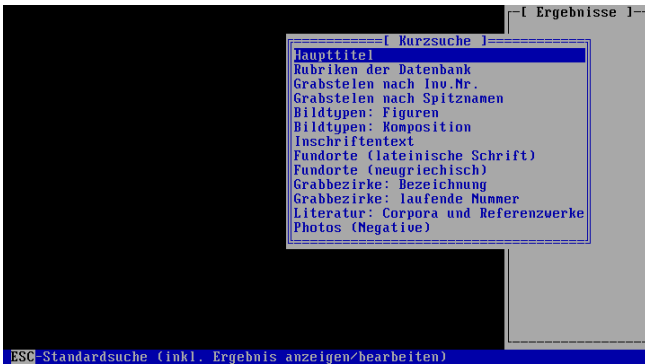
[ Ergebnisse ]

[ Kurzsuche ]

Haupttitel
Rubriken der Datenbank
Grabstelen nach Inv.Nr.
Grabstelen nach Spitznamen
Bildtypen: Figuren
Bildtypen: Komposition
Inschriftentext
Fundorte (lateinische Schrift)
Fundorte (neugriechisch)
Grabbezirke: Bezeichnung
Grabbezirke: laufende Nummer
Literatur: Corpora und Referenzwerke
Photos (Negative)

ESC-Standardsuche (inkl. Ergebnis anzeigen/bearbeiten)